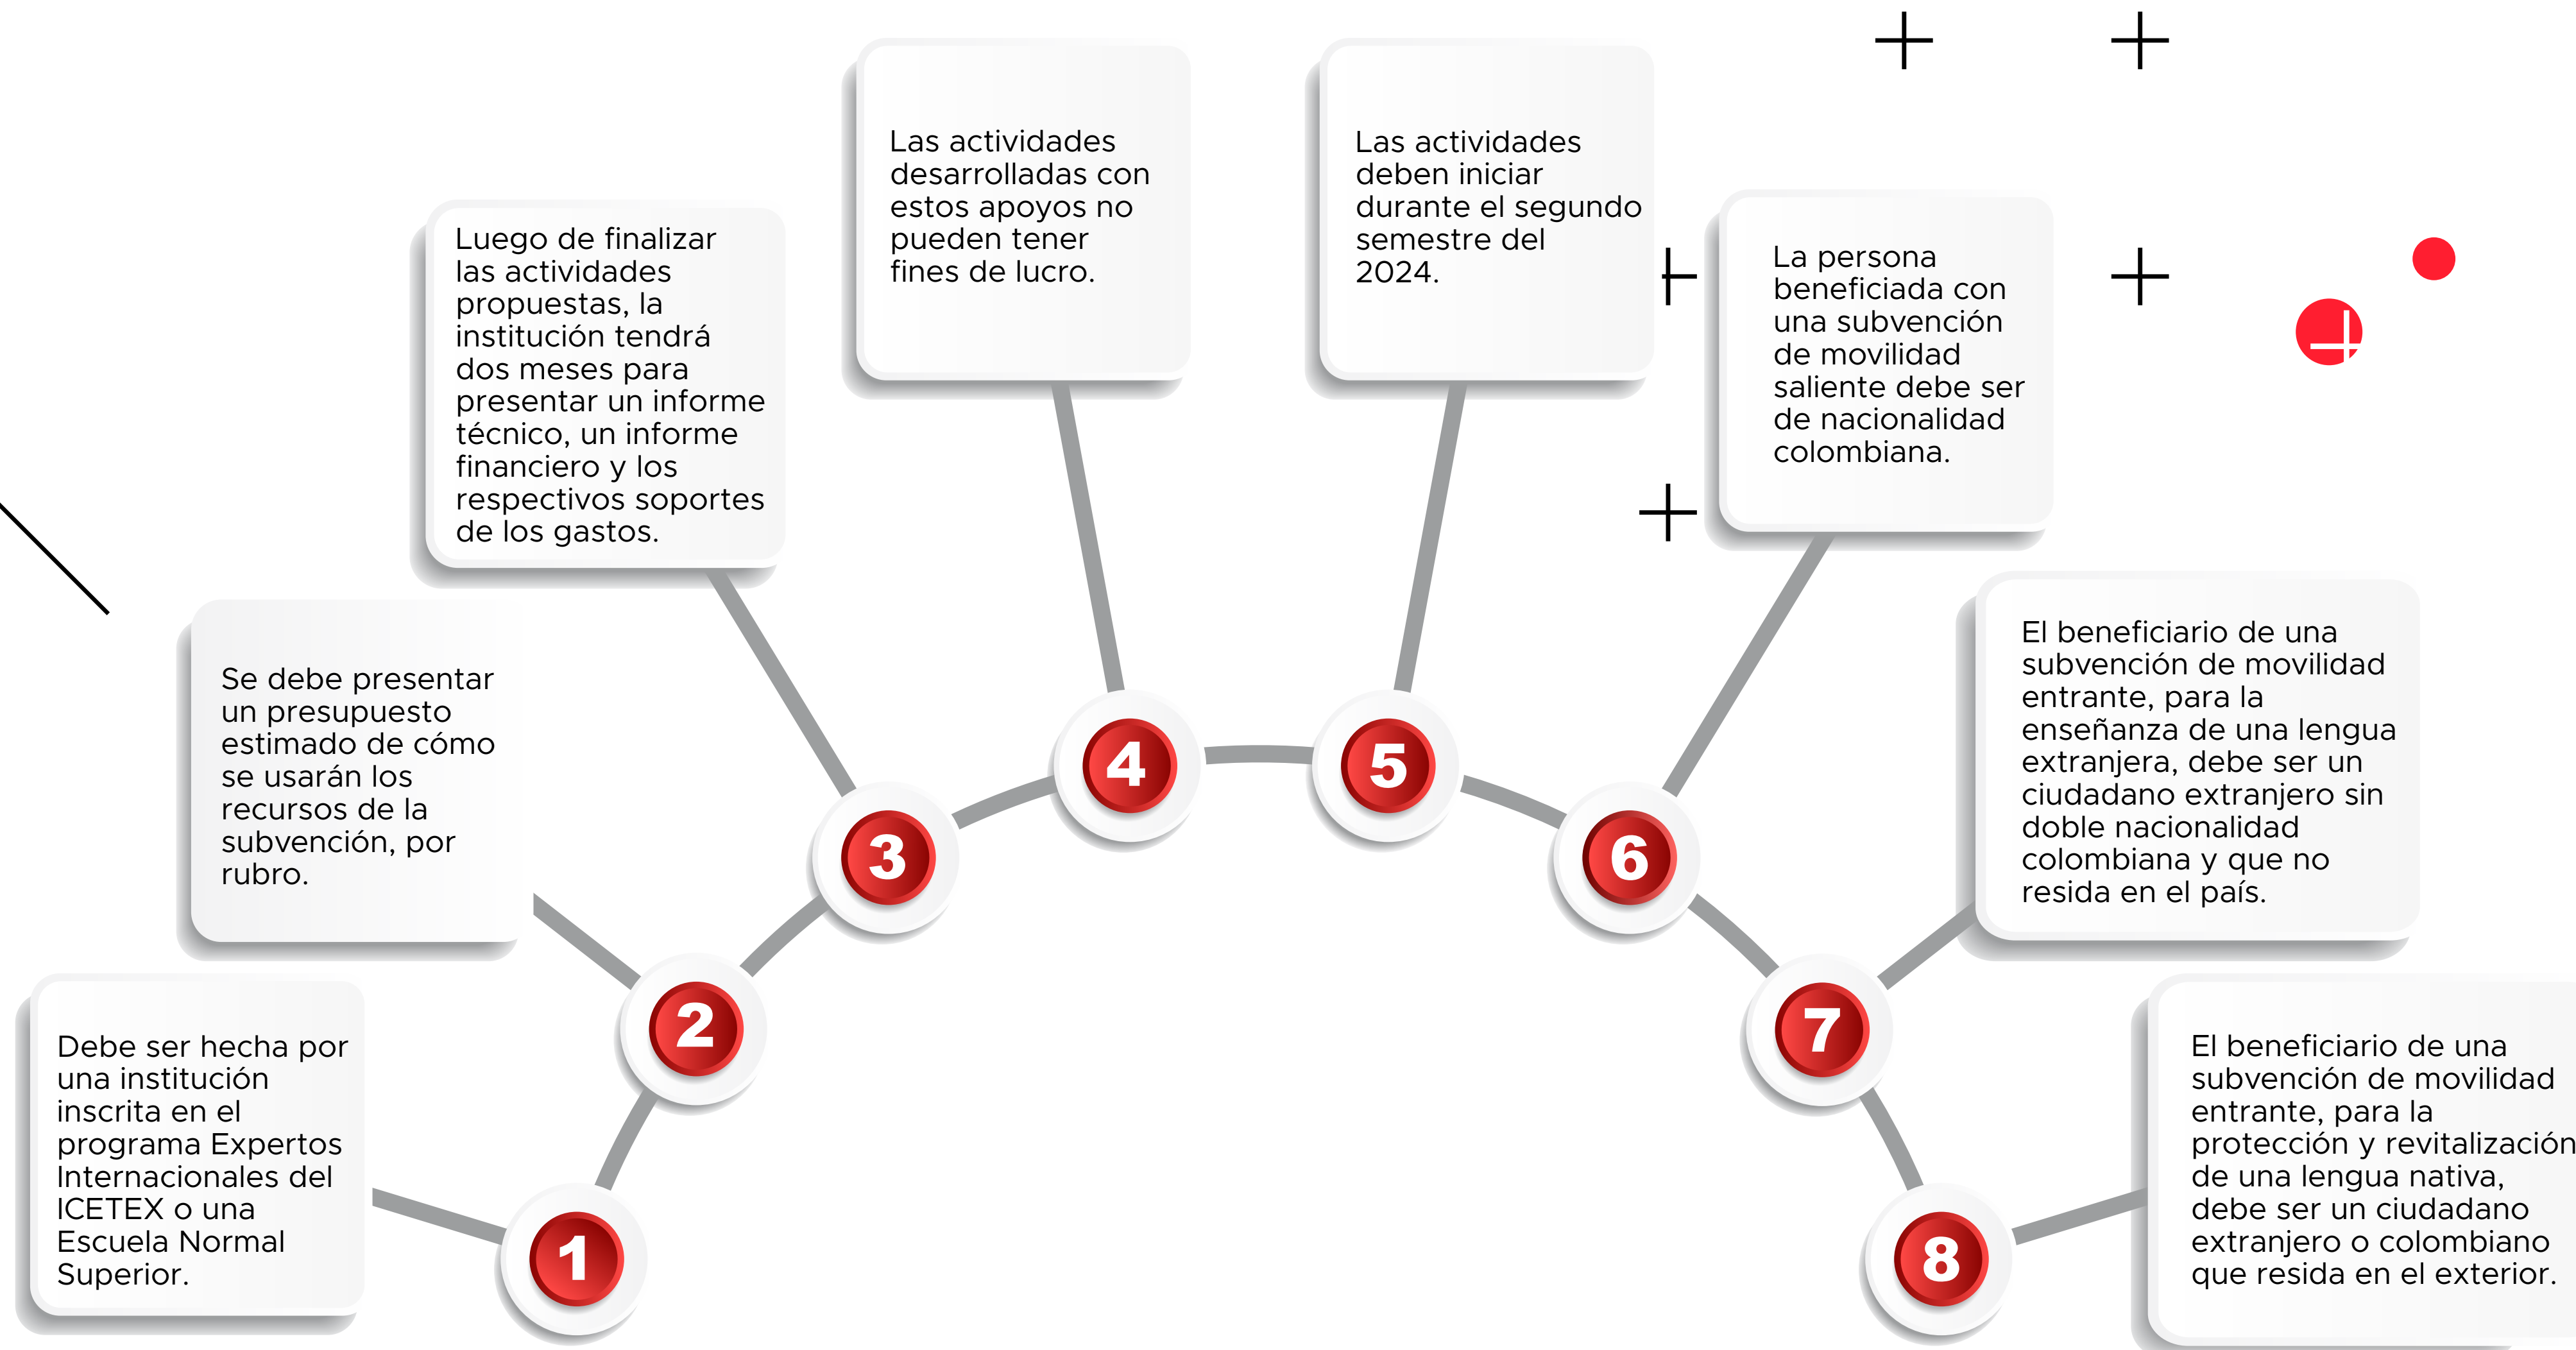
1
Debe ser hecha por una institución inscrita en el programa Expertos Internacionales del ICETEX o una Escuela Normal Superior.

2
Se debe presentar un presupuesto estimado de cómo se usarán los recursos de la subvención, por rubro.

3
Luego de finalizar las actividades propuestas, la institución tendrá dos meses para presentar un informe técnico, un informe financiero y los respectivos soportes de los gastos.

4
Las actividades desarrolladas con estos apoyos no pueden tener fines de lucro.

5
Las actividades deben iniciar durante el segundo semestre del 2024.

6
La persona beneficiada con una subvención de movilidad saliente debe ser de nacionalidad colombiana.

7
El beneficiario de una subvención de movilidad entrante, para la enseñanza de una lengua extranjera, debe ser un ciudadano extranjero sin doble nacionalidad colombiana y que no resida en el país.

8
El beneficiario de una subvención de movilidad entrante, para la protección y revitalización de una lengua nativa, debe ser un ciudadano extranjero o colombiano que resida en el exterior.